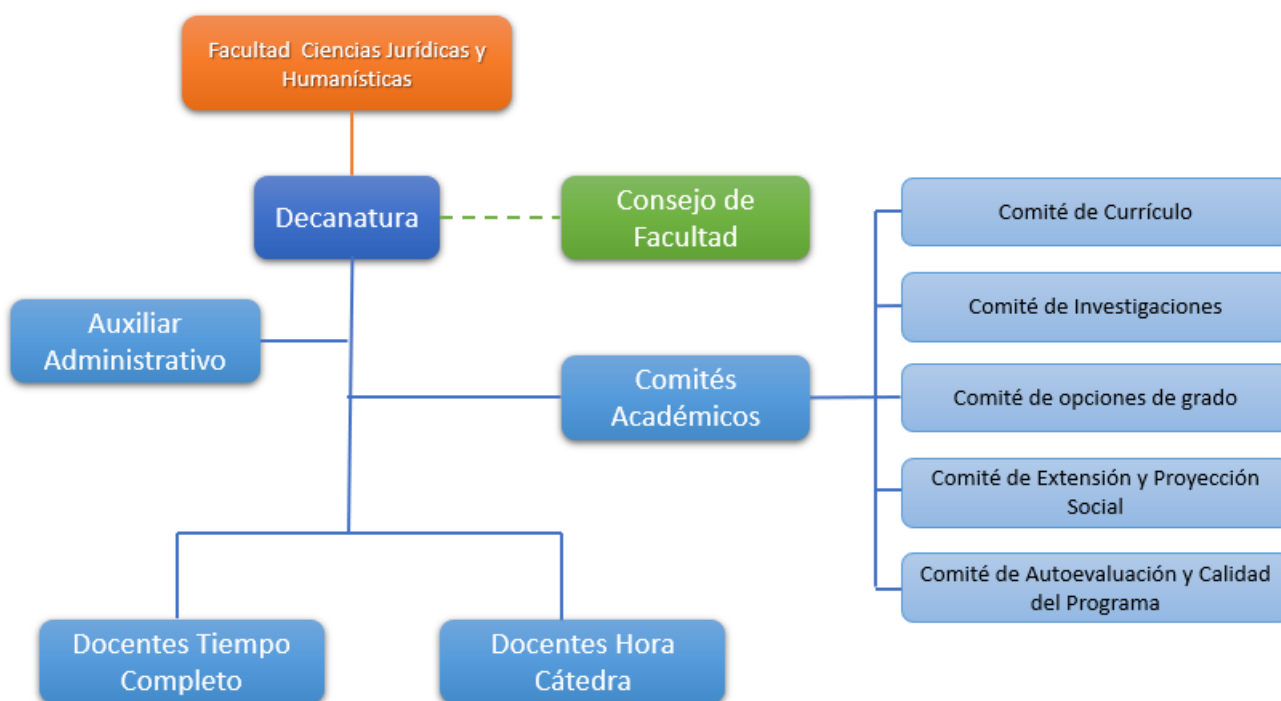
Facultad Ciencias Jurídicas y Humanísticas

Decanatura

Consejo de Facultad

Auxiliar Administrativo

Comités Académicos

Comité de Currículo

Comité de Investigaciones

Comité de opciones de grado

Comité de Extensión y Proyección Social

Comité de Autoevaluación y Calidad del Programa

Docentes Tiempo Completo

Docentes Hora Cátedra